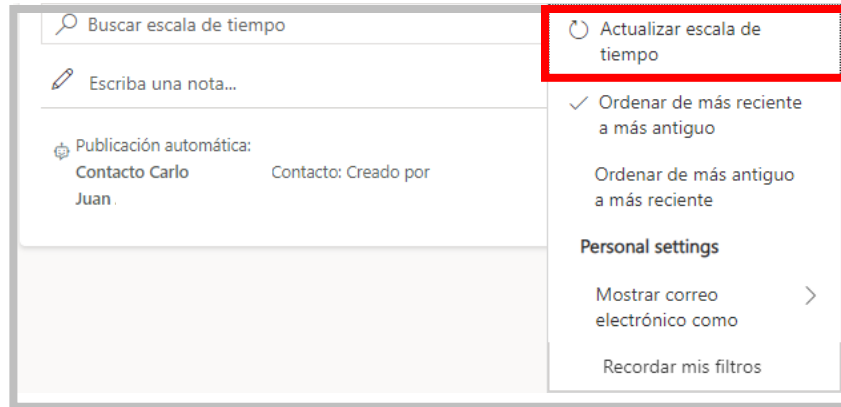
Buscar escala de tiempo

Escriba una nota...

Publicación automática:
Contacto Carlo Juan .

Contacto: Creado por

Actualizar escala de tiempo

Ordenar de más reciente a más antiguo

Ordenar de más antiguo a más reciente

Personal settings

Mostrar correo electrónico como

Recordar mis filtros